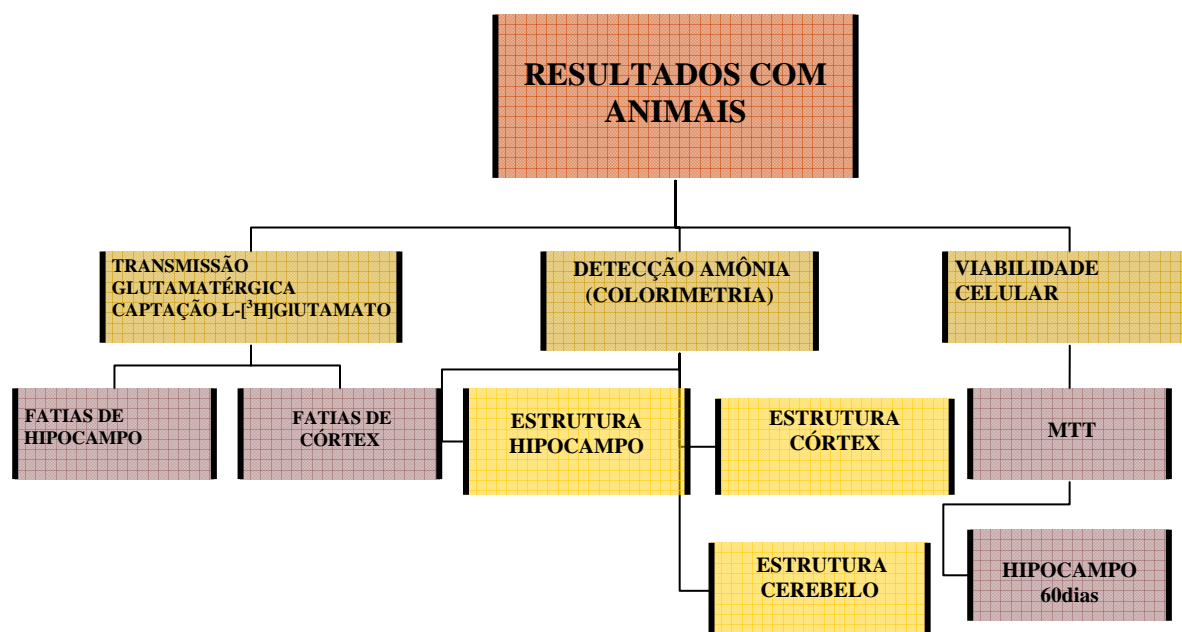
RESULTADOS COM ANIMAIS

TRANSMISSÃO GLUTAMATÉRGICA CAPTAÇÃO L-[$^3$H]GlUTAMATO

DETECÇÃO AMÔNIA (COLORIMETRIA)

VIABILIDADE CELULAR

FATIAS DE HIPOCAMPO

FATIAS DE CÓRTEX

ESTRUTURA HIPOCAMPO

ESTRUTURA CÓRTEX

MTT

ESTRUTURA CEREBELO

HIPOCAMPO 60dias